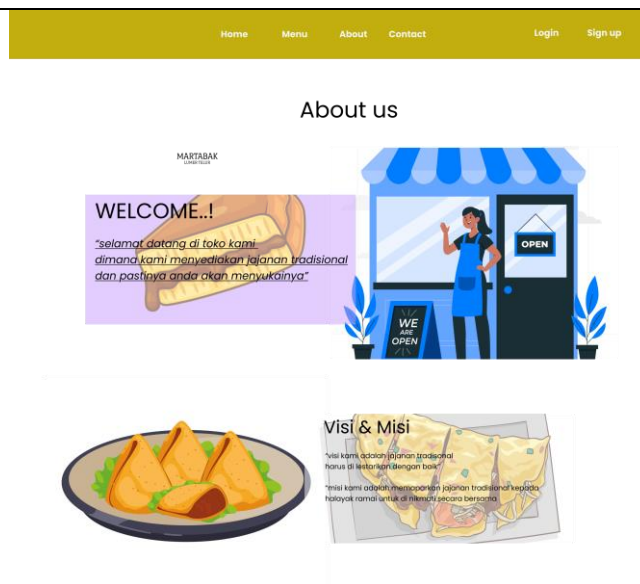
Home Menu About Contact Login Sign up

About us

MARTABAK
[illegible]

WELCOME..!

"selamat datang di toko kami dimana kami menyediakan jajanan tradisional dan pastinya anda akan menyukainya"

OPEN

WE ARE OPEN

Visi & Misi

"visi kami adalah jajanan tradisonal harus di lestarikan dengan baik"

"misi kami adalah memaparkan jajanan tradisional kepada halayak ramai untuk di nikmati secara bersama"